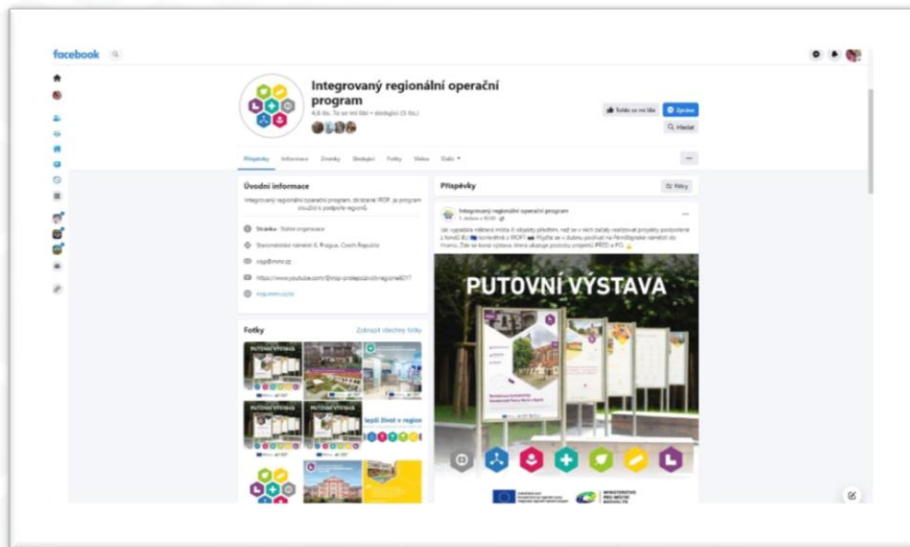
facebook

Integrovaný regionální operační program

4,6 (to. To se mi líbí • sledující (5 tis.)

Tohle se mi líbí

Zpráva

Hledat

Příspěvky Informace Zmínky Sledující Fotky Videa Další

Úvodní informace

Integrovaný regionální operační program, zkráceně IROP, je program určený k podpoře regionů.

Stránka · Státní organizace

Staroměstské náměstí 6, Prague, Czech Republic

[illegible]@mmr.cz

https://www.youtube.com/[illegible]

irop.mmr.cz/cs

Fotky

Zobrazit všechny fotky

PUTOVNÍ VÝSTAVA

PUTOVNÍ VÝSTAVA

PUTOVNÍ VÝSTAVA

lepší život v regionech

Příspěvky

Filtry

Integrovaný regionální operační program

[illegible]

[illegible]

PUTOVNÍ VÝSTAVA

MINISTERSTVO PRO MÍSTNÍ ROZVOJ ČR